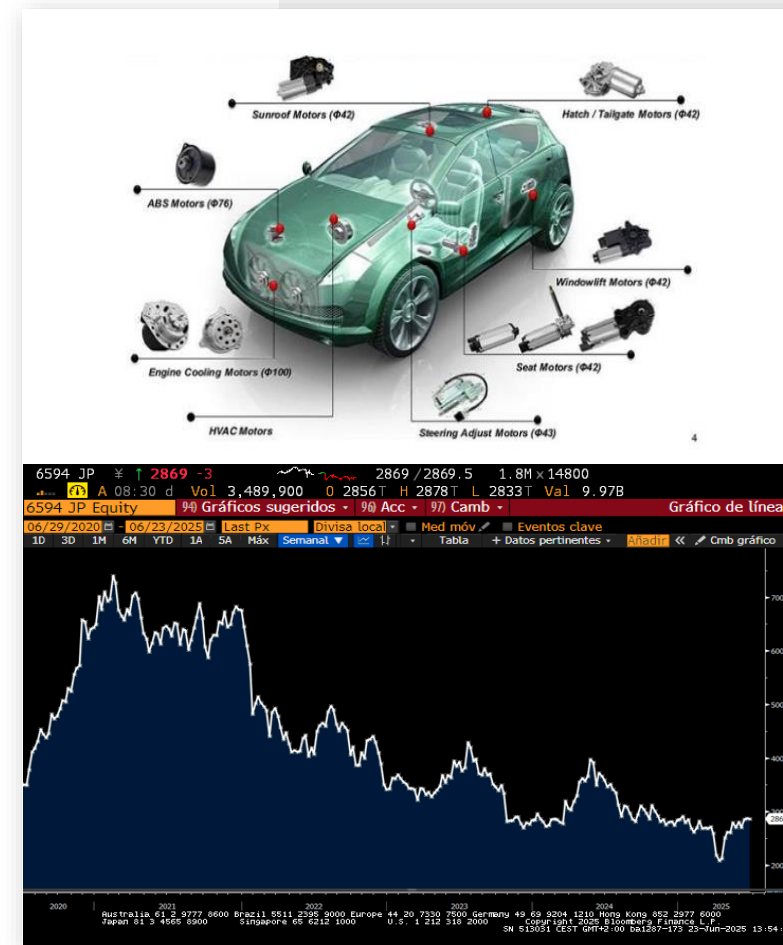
Sunroof Motors (Φ42)

Hatch / Tailgate Motors (Φ42)

ABS Motors (Φ76)

Windowlift Motors (Φ42)

Engine Cooling Motors (Φ100)

Seat Motors (Φ42)

HVAC Motors

Steering Adjust Motors (Φ43)

4

6594 JP ¥ ↑ 2869 -3 2869 / 2869.5 1.8M x 14800
A 08:30 d Vol 3,489,900 O 2856T H 2878T L 2833T Val 9.97B
6594 JP Equity 94) Gráficos sugeridos 96) Acc 97) Camb Gráfico de línea
06/29/2020 - 06/23/2025 Last Px Divisa local Med móv Eventos clave
1D 3D 1M 6M YTD 1A 5A Máx Semanal Tabla + Datos pertinentes Añadir Cmb gráfico

700
600
500
400
300
2869
200

2020 2021 2022 2023 2024 2025
Australia 61 2 9777 8600 Brazil 5511 2395 9000 Europe 44 20 7330 7500 Germany 49 69 9204 1210 Hong Kong 852 2977 6000
Japan 81 3 4565 8900 Singapore 65 6212 1000 U.S. 1 212 318 2000 Copyright 2025 Bloomberg Finance L.P.
SN 513031 CEST GMT+2:00 ba1287-173 23-Jun-2025 13:54